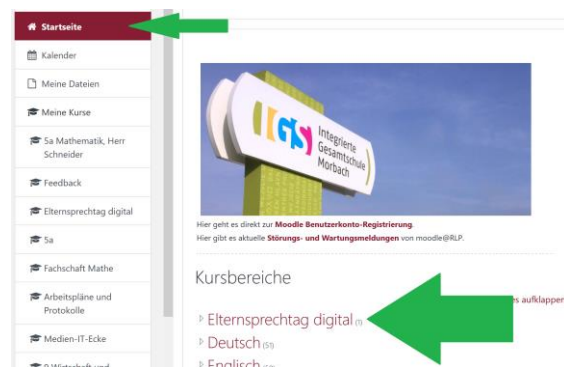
Startseite
Kalender
Meine Dateien
Meine Kurse
5a Mathematik, Herr Schneider
Feedback
Elternsprechtag digital
5a
Fachschaft Mathe
Arbeitspläne und Protokolle
Medien-IT-Ecke
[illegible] Wirtschaft und

IGS Integrierte Gesamtschule Morbach

Hier geht es direkt zur Moodle Benutzerkonto-Registrierung.
Hier gibt es aktuelle Störungs- und Wartungsmeldungen von moodle@RLP.

Kursbereiche
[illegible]es aufklappen
Elternsprechtag digital (1)
Deutsch (51)
Englisch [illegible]